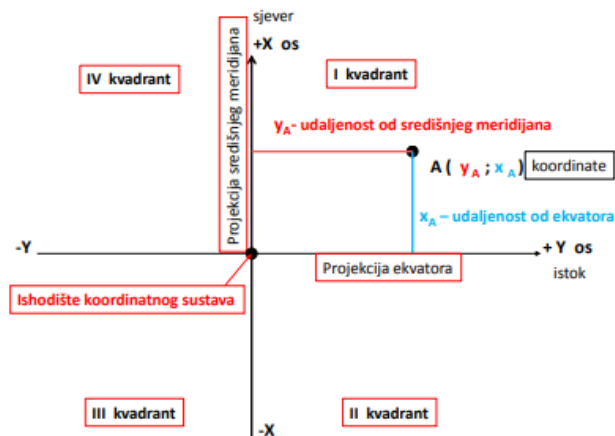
sjever

+X os

Projekcija središnjeg meridijana

IV kvadrant

I kvadrant

$y_A$- udaljenost od središnjeg meridijana

A ( $y_A$ ; $x_A$ ) koordinate

$x_A$ – udaljenost od ekvatora

-Y

+ Y os

istok

Projekcija ekvatora

Ishodište koordinatnog sustava

III kvadrant

II kvadrant

-X